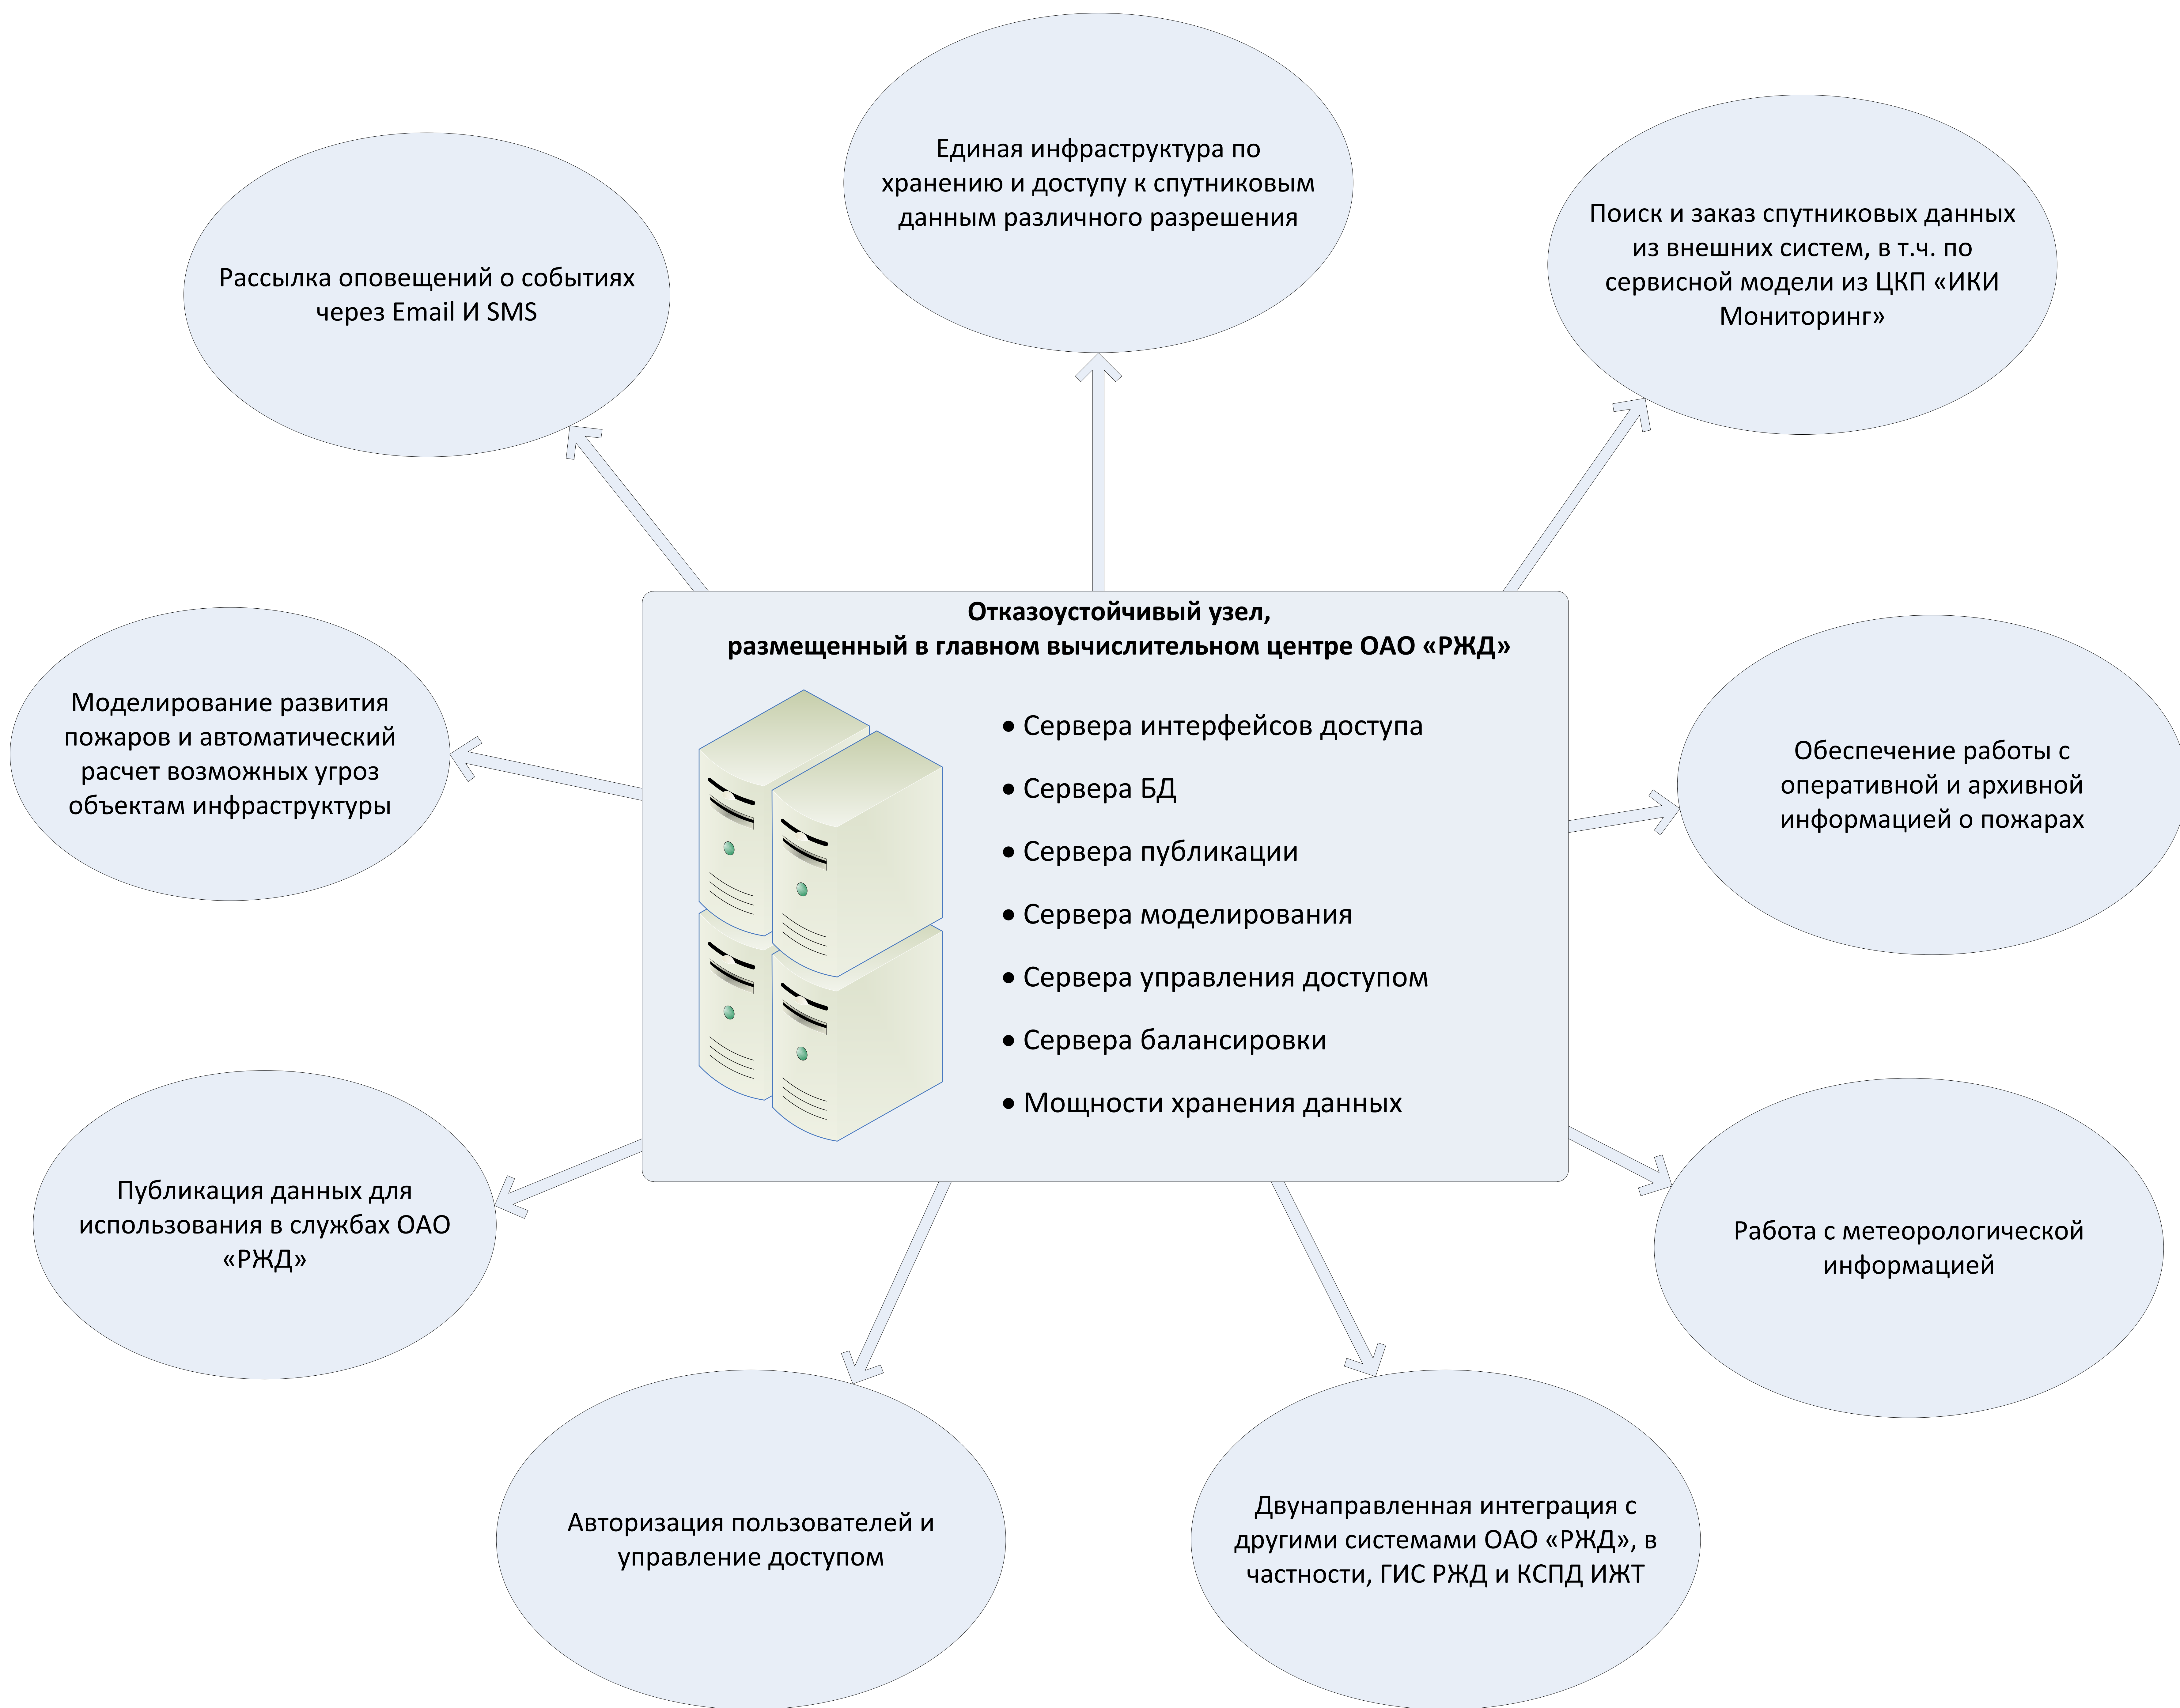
Единая инфраструктура по хранению и доступу к спутниковым данным различного разрешения

Рассылка оповещений о событиях через Email И SMS

Поиск и заказ спутниковых данных из внешних систем, в т.ч. по сервисной модели из ЦКП «ИКИ Мониторинг»

Отказоустойчивый узел,
размещенный в главном вычислительном центре ОАО «РЖД»

• Сервера интерфейсов доступа
• Сервера БД
• Сервера публикации
• Сервера моделирования
• Сервера управления доступом
• Сервера балансировки
• Мощности хранения данных

Моделирование развития пожаров и автоматический расчет возможных угроз объектам инфраструктуры

Обеспечение работы с оперативной и архивной информацией о пожарах

Публикация данных для использования в службах ОАО «РЖД»

Работа с метеорологической информацией

Авторизация пользователей и управление доступом

Двунаправленная интеграция с другими системами ОАО «РЖД», в частности, ГИС РЖД и КСПД ИЖТ